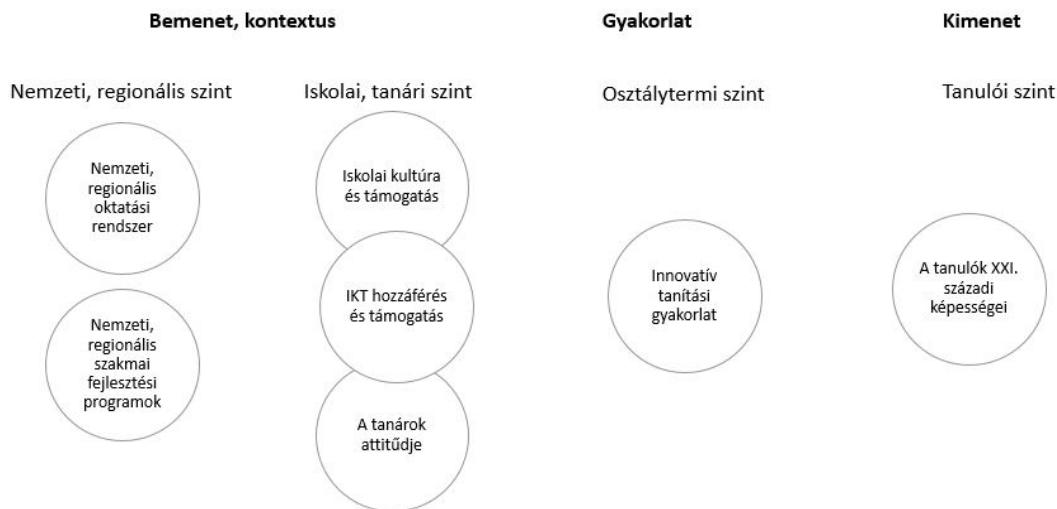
Bemenet, kontextus

Nemzeti, regionális szint

Nemzeti, regionális oktatási rendszer

Nemzeti, regionális szakmai fejlesztési programok

Iskolai, tanári szint

Iskolai kultúra és támogatás

IKT hozzáférés és támogatás

A tanárok attitűdje

Gyakorlat

Osztálytermi szint

Innovatív tanítási gyakorlat

Kimenet

Tanulói szint

A tanulók XXI. századi képességei